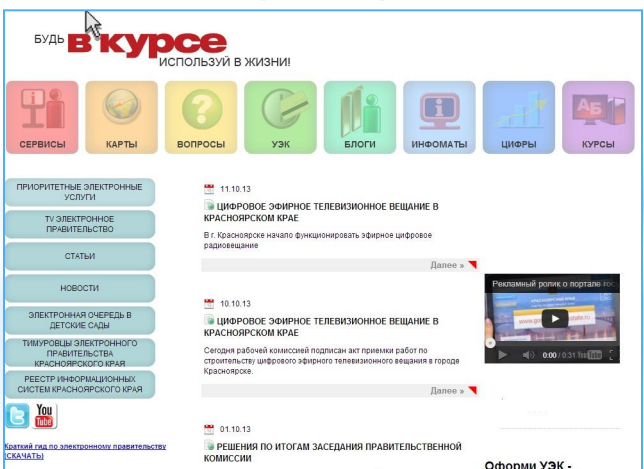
БУДЬ В КУРСЕ
ИСПОЛЬЗУЙ В ЖИЗНИ!

СЕРВИСЫ
КАРТЫ
ВОПРОСЫ
УЭК
БЛОГИ
ИНФОМАТЫ
ЦИФРЫ
КУРСЫ

ПРИОРИТЕТНЫЕ ЭЛЕКТРОННЫЕ УСЛУГИ

TV ЭЛЕКТРОННОЕ ПРАВИТЕЛЬСТВО

СТАТЬИ

НОВОСТИ

ЭЛЕКТРОННАЯ ОЧЕРЕДЬ В ДЕТСКИЕ САДЫ

ТИМУРОВЦЫ ЭЛЕКТРОННОГО ПРАВИТЕЛЬСТВА КРАСНОЯРСКОГО КРАЯ

РЕЕСТР ИНФОРМАЦИОННЫХ СИСТЕМ КРАСНОЯРСКОГО КРАЯ

You Tube

Краткий гид по электронному правительству [СКАЧАТЬ]

11.10.13
ЦИФРОВОЕ ЭФИРНОЕ ТЕЛЕВИЗИОННОЕ ВЕЩАНИЕ В КРАСНОЯРСКОМ КРАЕ
В г. Красноярске начало функционировать эфирное цифровое радиовещание
Далее »

10.10.13
ЦИФРОВОЕ ЭФИРНОЕ ТЕЛЕВИЗИОННОЕ ВЕЩАНИЕ В КРАСНОЯРСКОМ КРАЕ
Сегодня рабочей комиссией подписан акт приемки работ по строительству цифрового эфирного телевизионного вещания в городе Красноярске.
Далее »

01.10.13
РЕШЕНИЯ ПО ИТОГАМ ЗАСЕДАНИЯ ПРАВИТЕЛЬСТВЕННОЙ КОМИССИИ

Рекламный ролик о портале гос
0:00 / 0:31

Оформи УЭК -